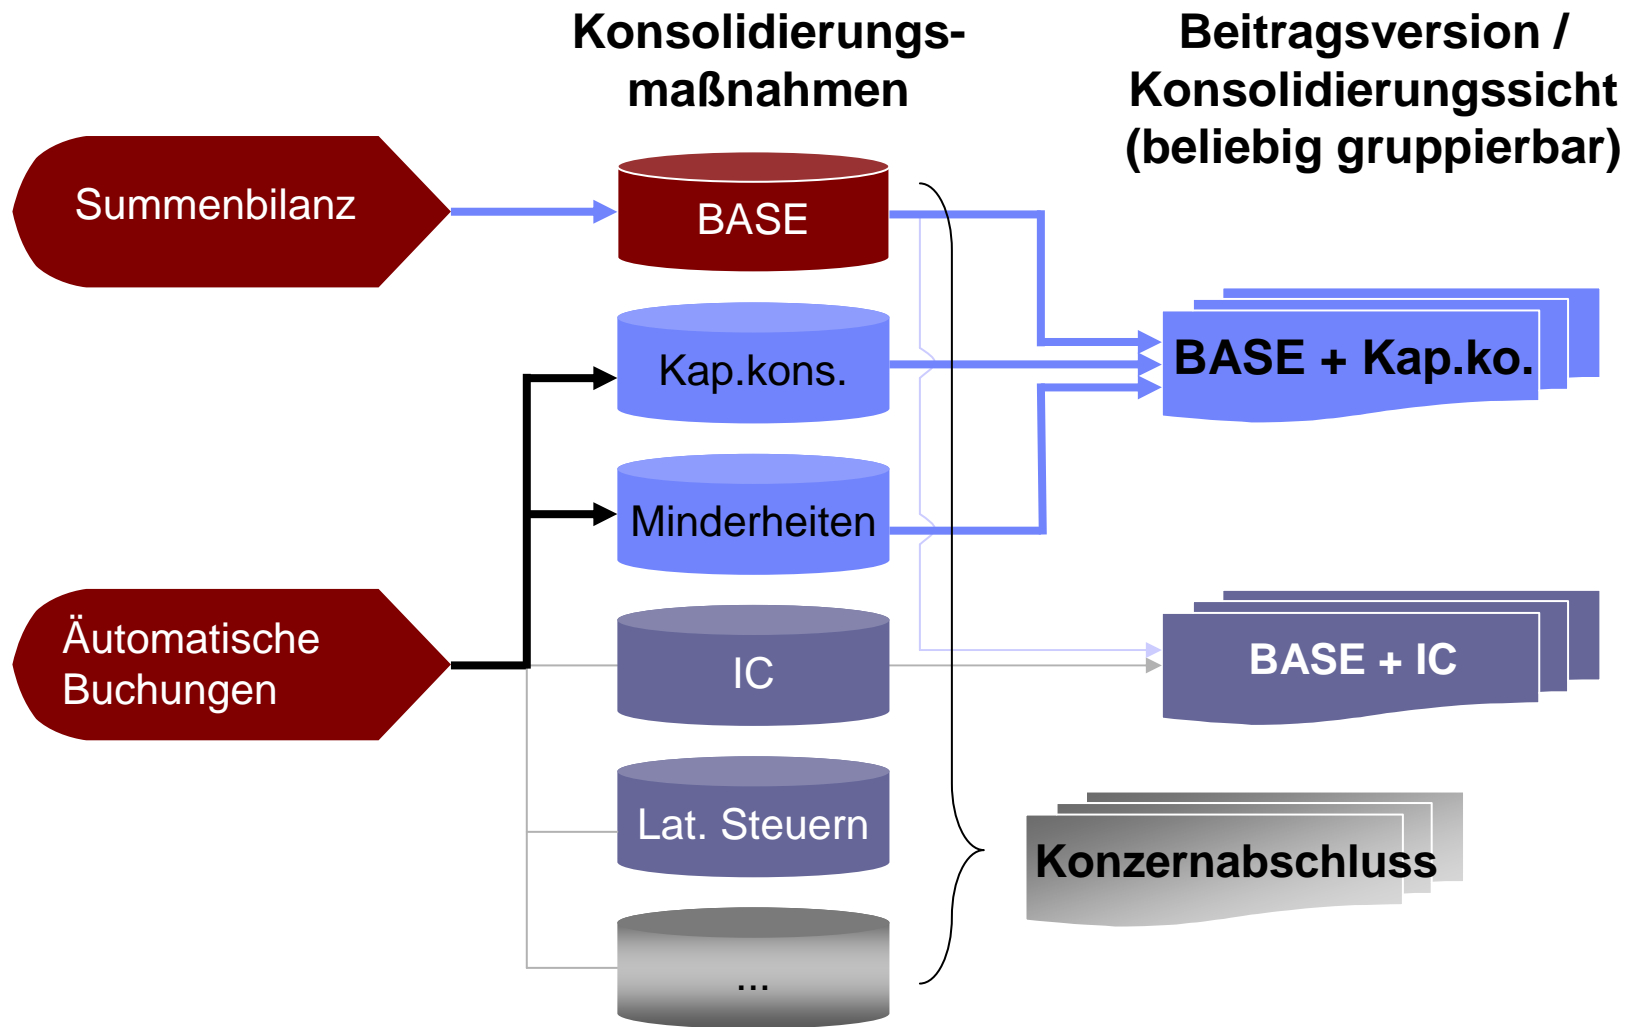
Konsolidierungsmaßnahmen

Beitragsversion / Konsolidierungssicht (beliebig gruppierbar)

Summenbilanz

BASE

Kap.kons.

Minderheiten

Äutomatische Buchungen

IC

Lat. Steuern

...

BASE + Kap.ko.

BASE + IC

Konzernabschluss